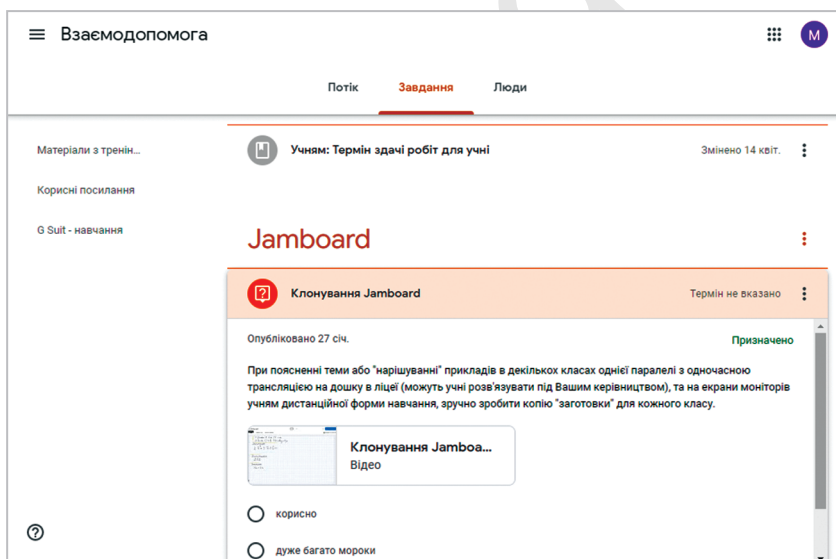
Взаємодопомога

M

Потік Завдання Люди

Матеріали з тренін...

Корисні посилання

G Suit - навчання

Учням: Термін здачі робіт для учні

Змінено 14 квіт.

Jamboard

Клонування Jamboard

Термін не вказано

Опубліковано 27 січ.

Призначено

При поясненні теми або "нарішуванні" прикладів в декількох класах однієї паралелі з одночасною трансляцією на дошку в ліцеї (можуть учні розв'язувати під Вашим керівництвом), та на екрани моніторів учням дистанційної форми навчання, зручно зробити копію "заготовки" для кожного класу.

Клонування Jamboa...
Відео

корисно

дуже багато мороки

?